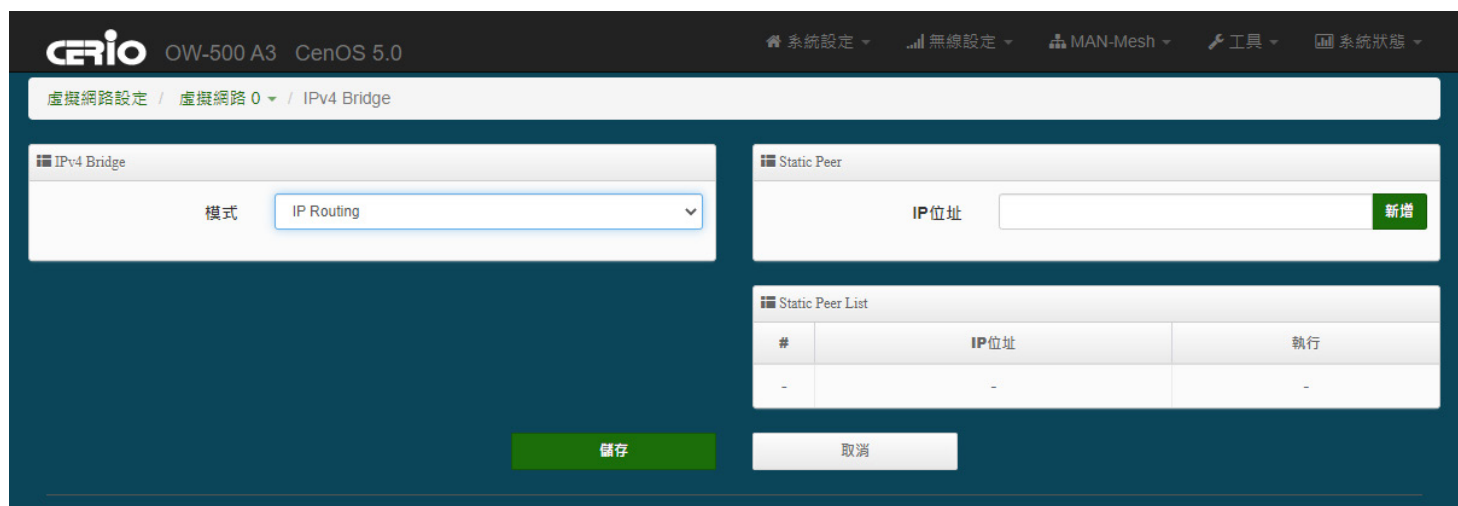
CERIO OW-500 A3 CenOS 5.0

系統設定 無線設定 MAN-Mesh 工具 系統狀態

虛擬網路設定 / 虛擬網路 0 / IPv4 Bridge

IPv4 Bridge

模式 IP Routing

Static Peer

IP位址 新增

Static Peer List

| # | IP位址 | 執行 |
|---|---|---|
| - | - | - |

儲存

取消